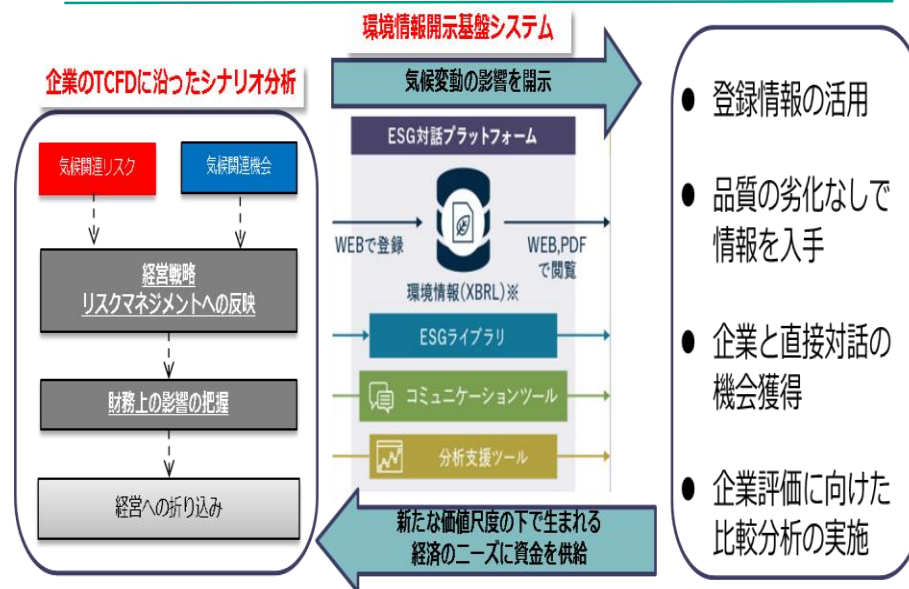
環境情報開示基盤システム

企業のTCFDに沿ったシナリオ分析

気候変動の影響を開示

気候関連リスク

気候関連機会

経営戦略
リスクマネジメントへの反映

財務上の影響の把握

経営への折り込み

ESG対話プラットフォーム

WEBで登録

WEB,PDFで閲覧

環境情報(XBRL)※

ESGライブラリ

コミュニケーションツール

分析支援ツール

新たな価値尺度の下で生まれる
経済のニーズに資金を供給

● 登録情報の活用

● 品質の劣化なしで情報を入手

● 企業と直接対話の機会獲得

● 企業評価に向けた比較分析の実施